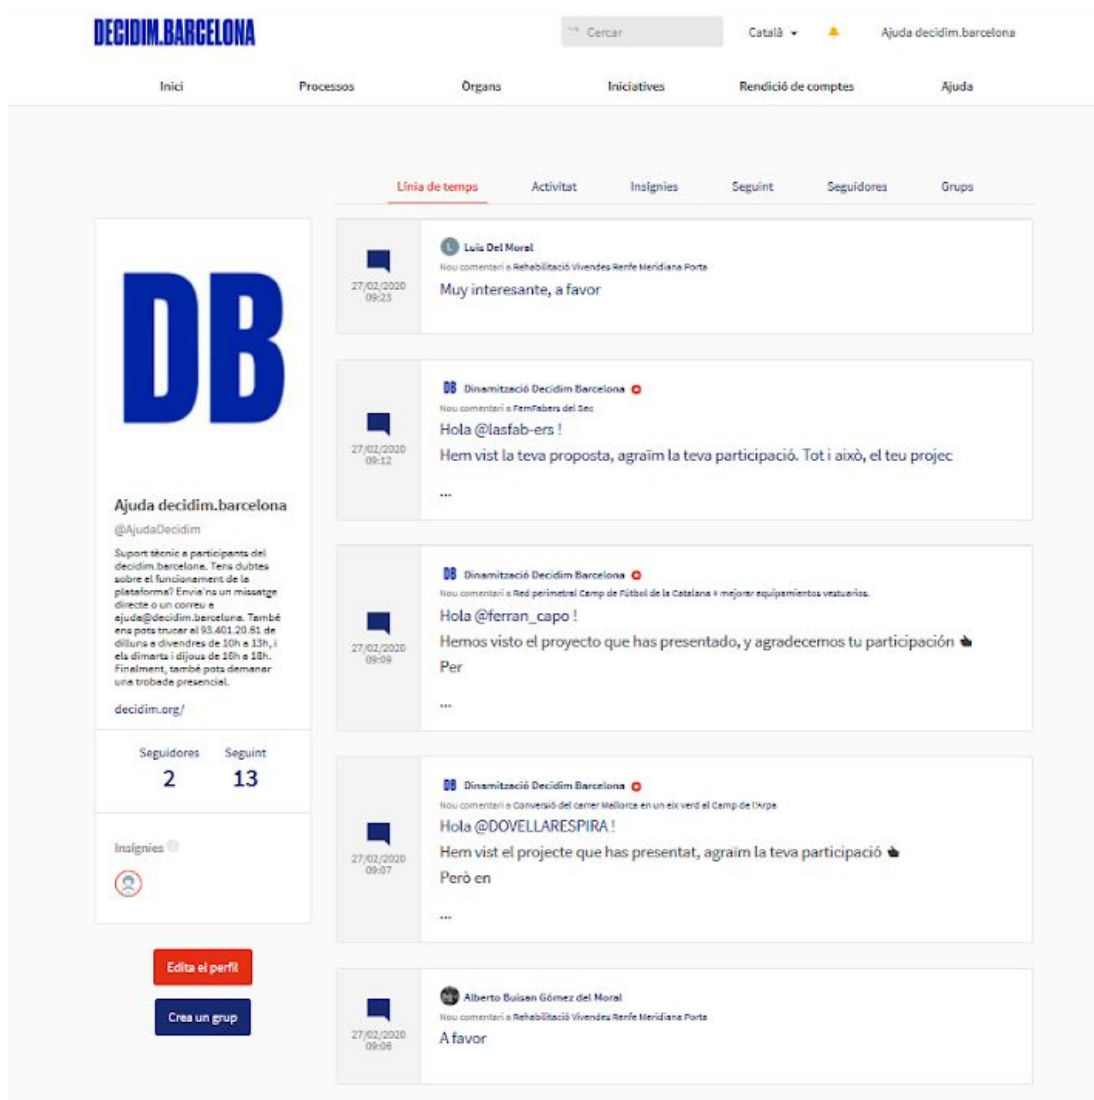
DECIDIM.BARCELONA

Cercar

Català

Ajuda decidim.barcelona

Inici Processos Òrgans Iniciatives Rendició de comptes Ajuda

Línia de temps Activitat Insígnies Seguint Seguidores Grups

DB

Ajuda decidim.barcelona

@AjudaDecidim

Suport tècnic a participants del decidim.barcelona. Tens dubtes sobre el funcionament de la plataforma? Envia'ns un missatge directe o un correu a ajuda@decidim.barcelona. També ens pots trucar al 93.401.20.61 de dilluns a divendres de 10h a 13h, i els dimarts i dijous de 16h a 18h. Finalment, també pots demanar una trobada presencial.

decidim.org/

Seguidores 2

Seguint 13

Insígnies

Edita el perfil

Crea un grup

27/02/2020 09:23

Luis Del Moral

Nou comentari a Rehabilitació Vivendes Renfe Meridiana Porta

Muy interesante, a favor

27/02/2020 09:12

DB Dinamització Decidim Barcelona

Nou comentari a FemFabers del Sec

Hola @lasfab-ers !

Hem vist la teva proposta, agraïm la teva participació. Tot i això, el teu projec

...

27/02/2020 09:09

DB Dinamització Decidim Barcelona

Nou comentari a Red perimetral Camp de Fútbol de la Catalana + mejorar equipamientos vestuarios.

Hola @ferran_capo !

Hemos visto el proyecto que has presentado, y agradecemos tu participación

Per

...

27/02/2020 09:07

DB Dinamització Decidim Barcelona

Nou comentari a Conversió del carrer Mallorca en un eix verd al Camp de l'Arpa

Hola @DOVELLARESPIRA !

Hem vist el projecte que has presentat, agraïm la teva participació

Però en

...

27/02/2020 09:06

Alberto Buisan Gómez del Moral

Nou comentari a Rehabilitació Vivendes Renfe Meridiana Porta

A favor